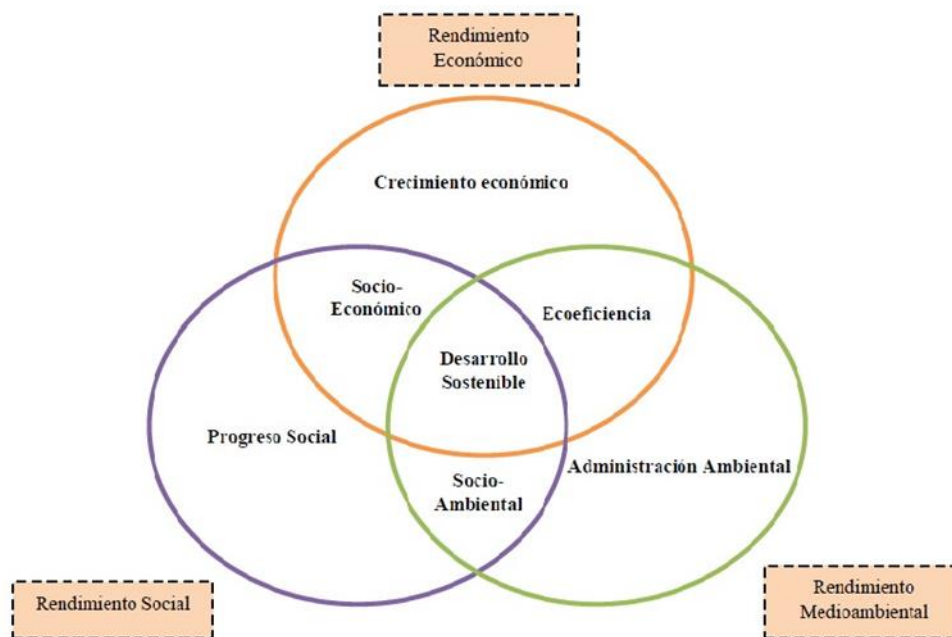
Rendimiento Económico

Crecimiento económico

Socio-Económico

Ecoeficiencia

Desarrollo Sostenible

Progreso Social

Socio-Ambiental

Administración Ambiental

Rendimiento Social

Rendimiento Medioambiental